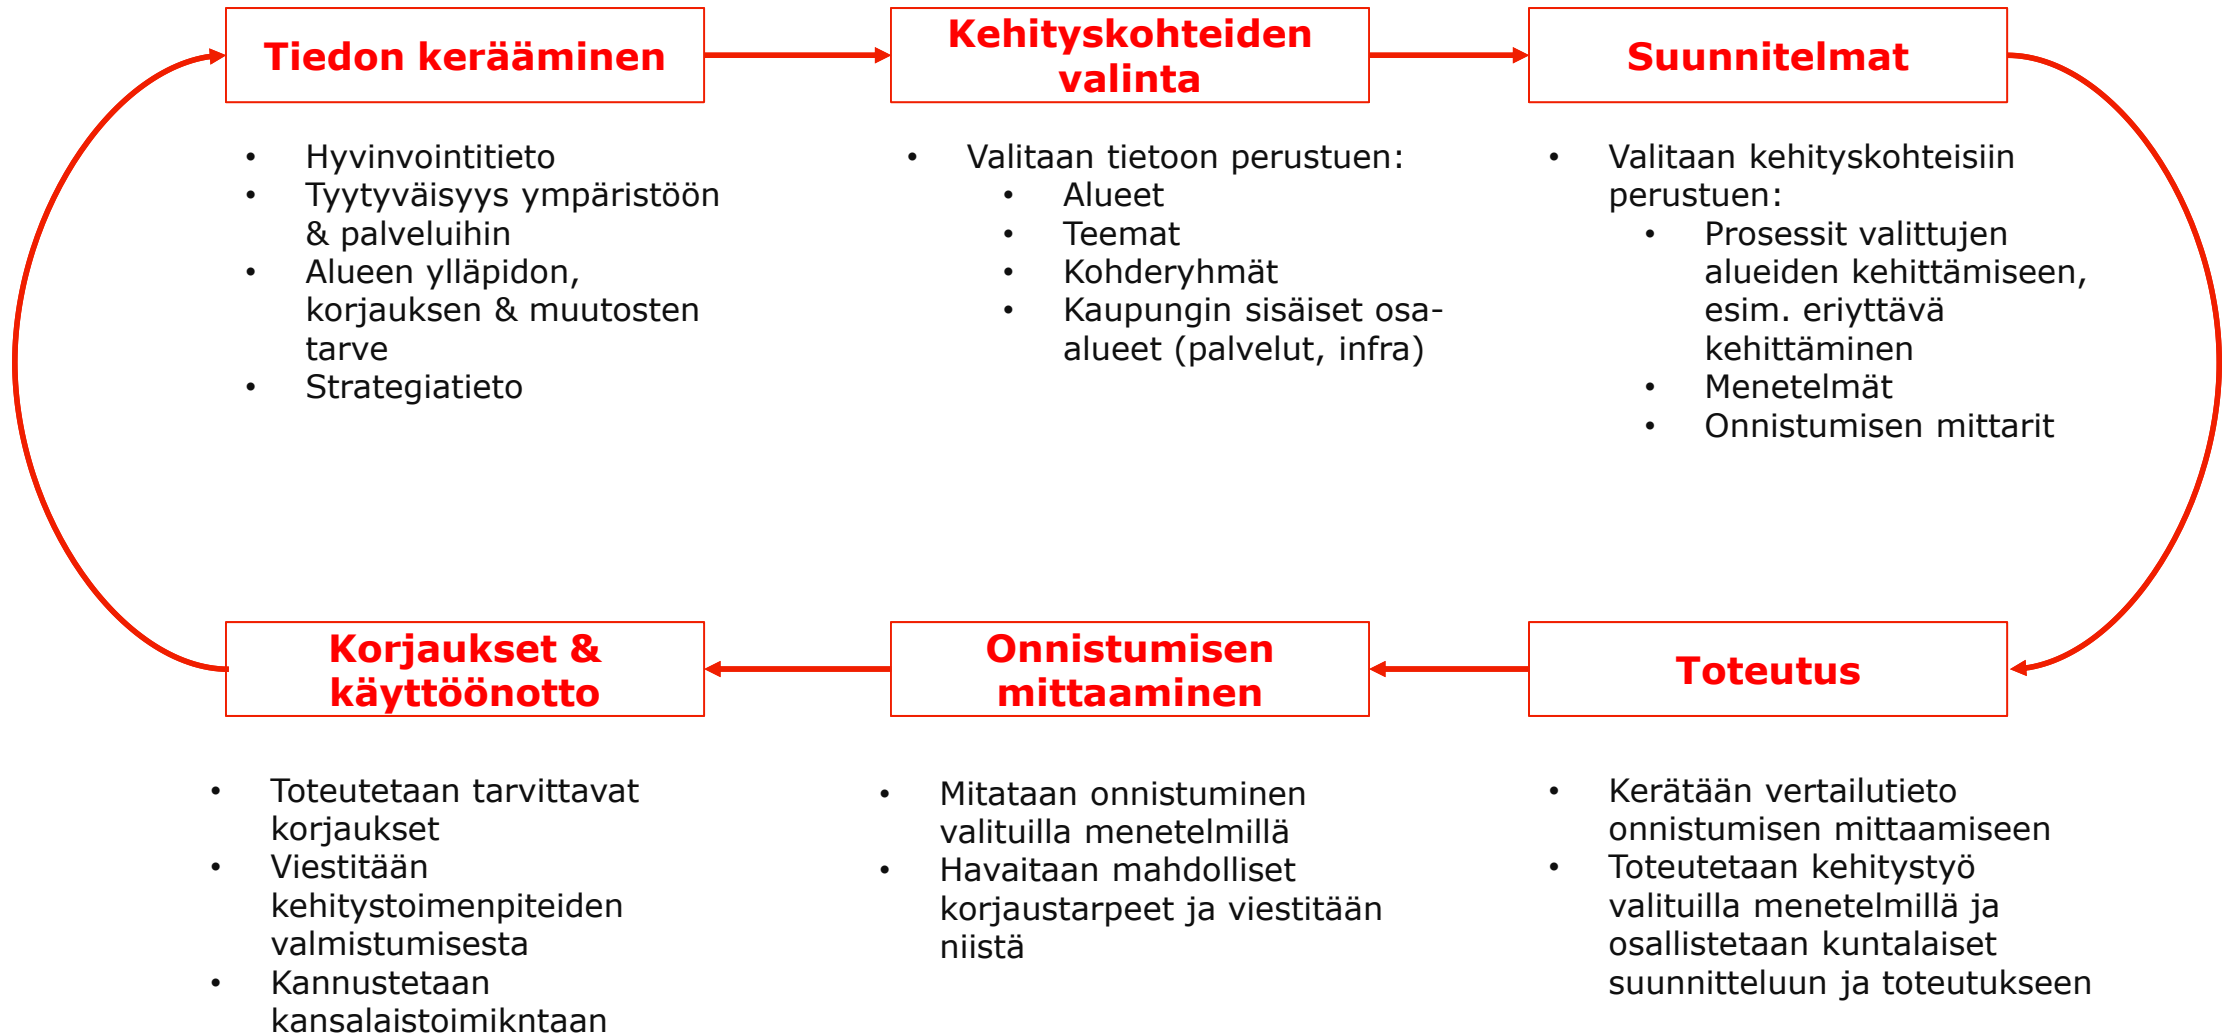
Tiedon kerääminen

- Hyvinvointitieto
- Tyytyväisyys ympäristöön & palveluihin
- Alueen ylläpidon, korjauksen & muutosten tarve
- Strategiatieto

Kehityskohteiden valinta

- Valitaan tietoon perustuen:
  - Alueet
  - Teemat
  - Kohderyhmät
  - Kaupungin sisäiset osa-alueet (palvelut, infra)

Suunnitelmat

- Valitaan kehityskohteisiin perustuen:
  - Prosessit valittujen alueiden kehittämiseen, esim. eriyttävä kehittäminen
  - Menetelmät
  - Onnistumisen mittarit

Toteutus

- Kerätään vertailutieto onnistumisen mittaamiseen
- Toteutetaan kehitystyö valituilla menetelmillä ja osallistetaan kuntalaiset suunnitteluun ja toteutukseen

Onnistumisen mittaaminen

- Mitataan onnistuminen valituilla menetelmillä
- Havaitaan mahdolliset korjaustarpeet ja viestitään niistä

Korjaukset & käyttöönotto

- Toteutetaan tarvittavat korjaukset
- Viestitään kehitystoimenpiteiden valmistumisesta
- Kannustetaan kansalaistoimikntaan